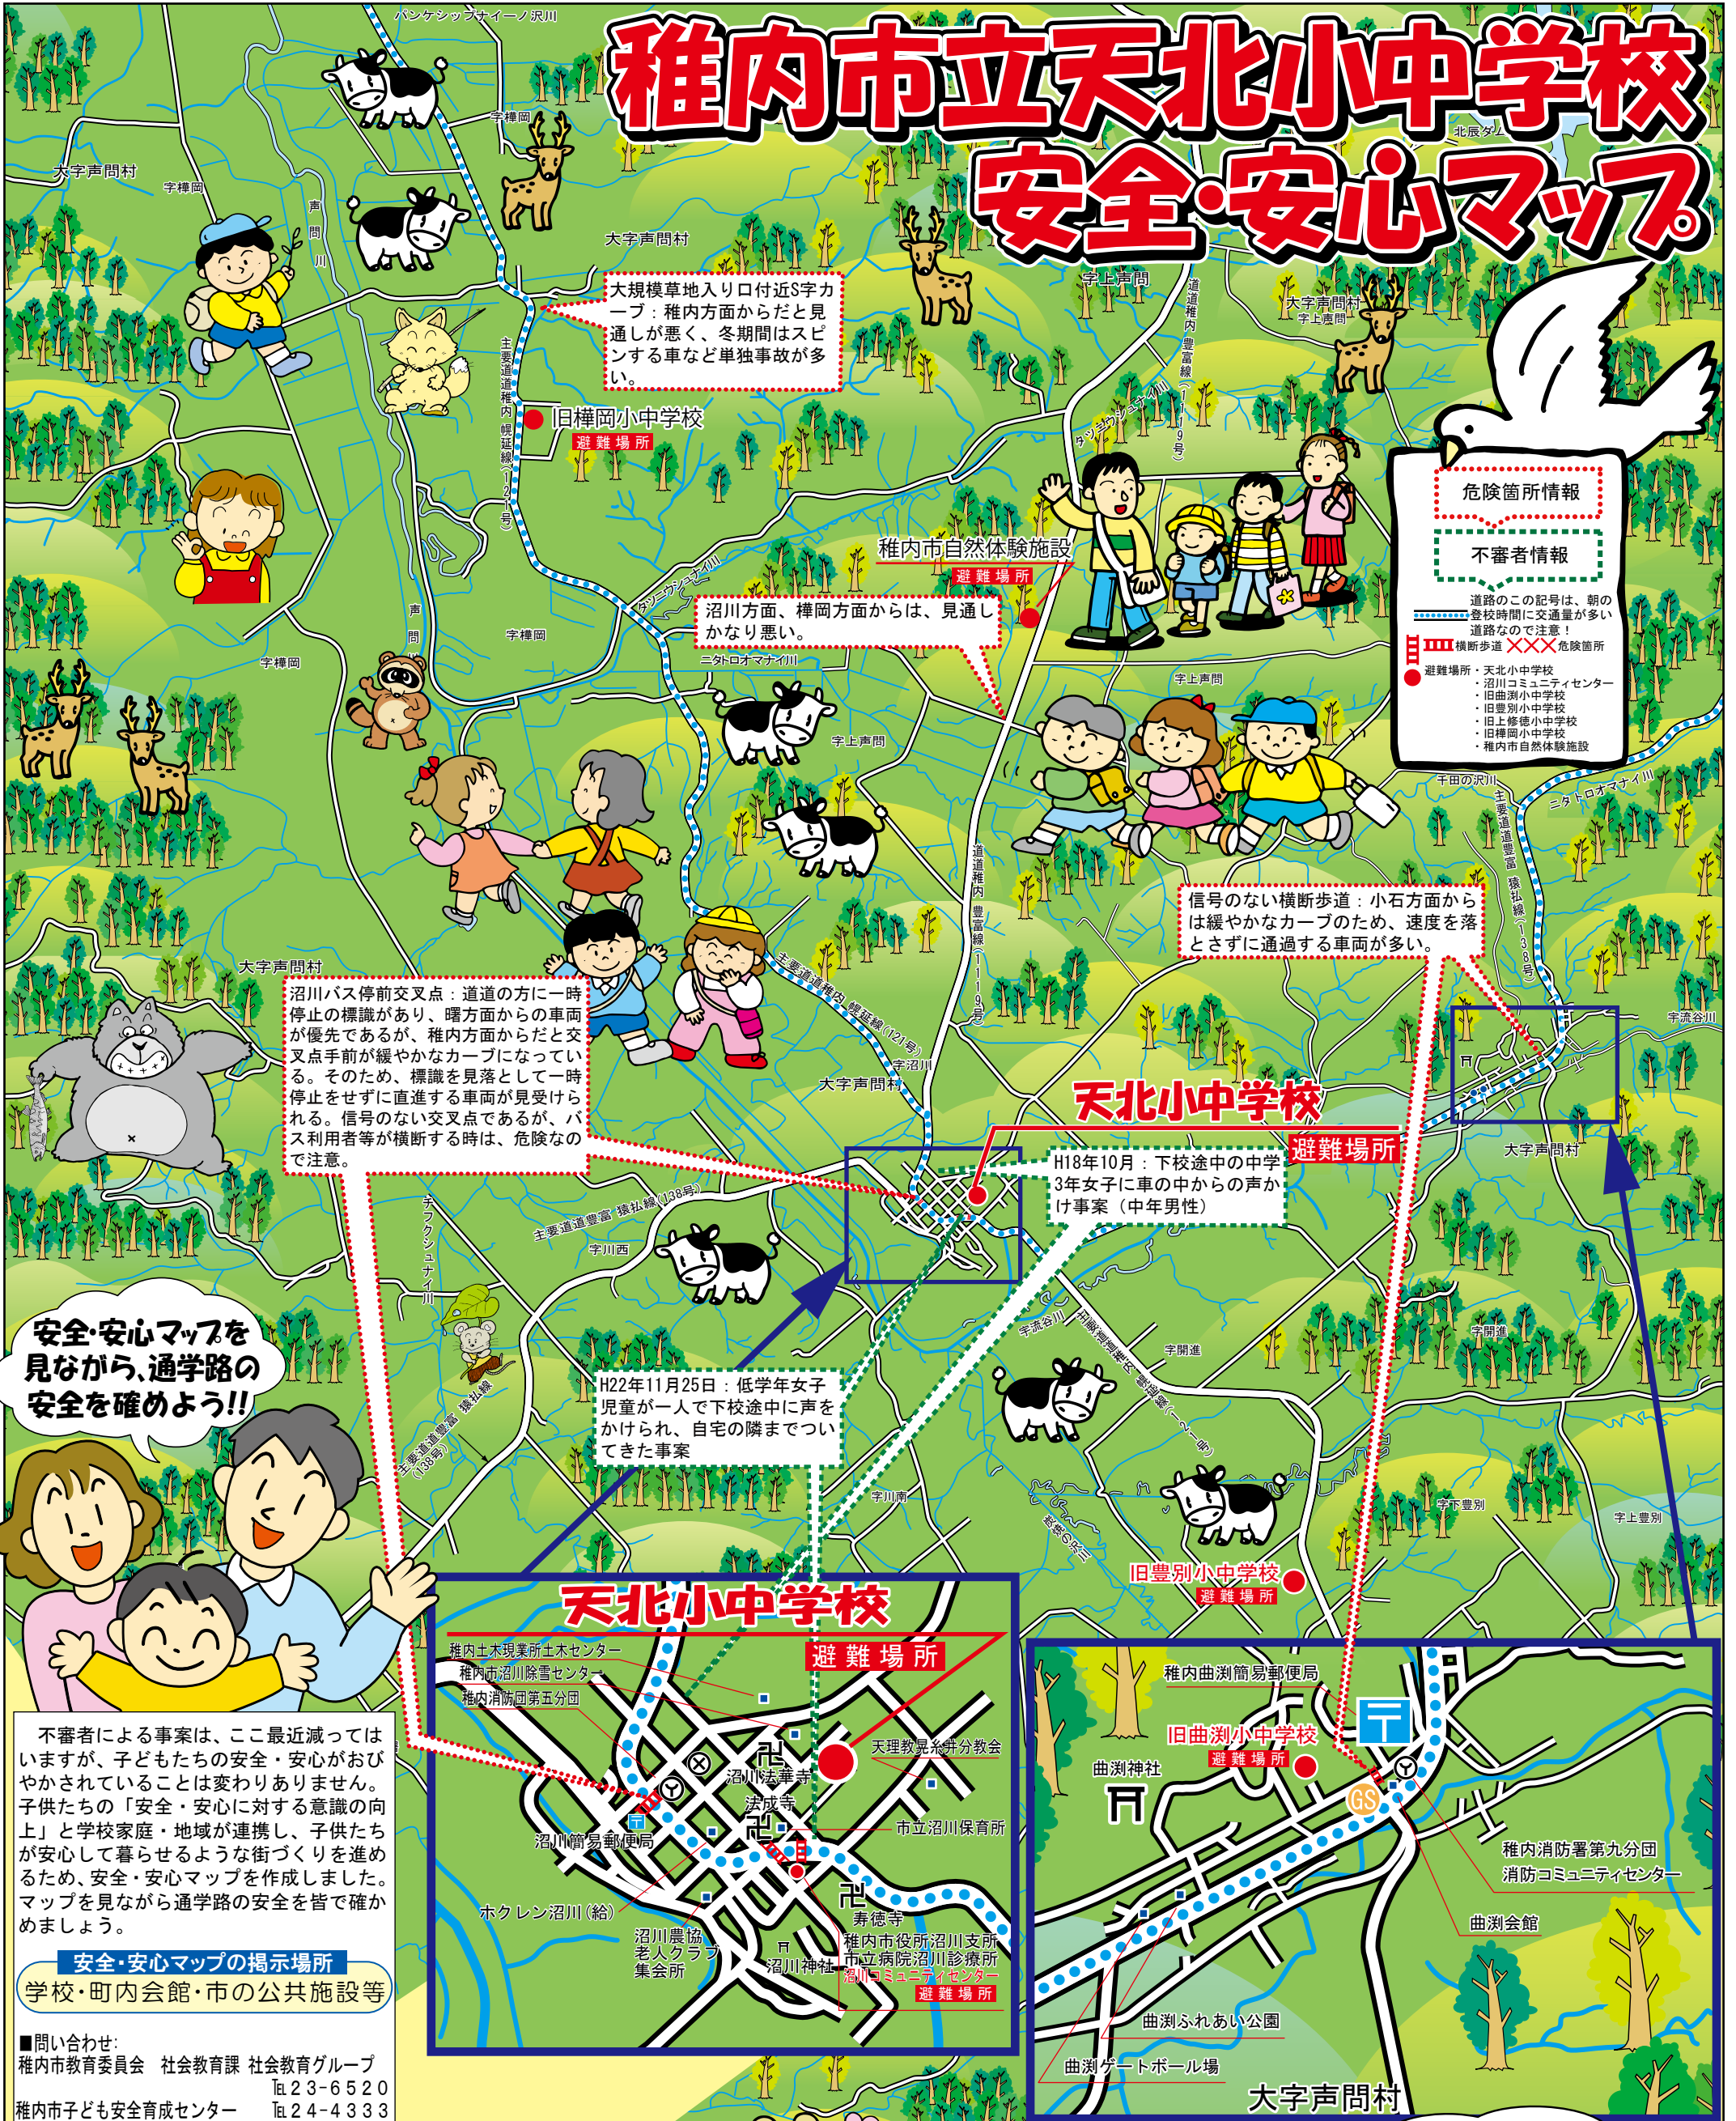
稚内市立天北小中学校
安全・安心マップ

パンケシップナイーノ沢川
大字声問村
字樺岡
声問川
字樺岡
大字声問村
北辰ダム
字上声問
大字声問村
字上声問

大規模草地入り口付近S字カーブ：稚内方面からだと見通しが悪く、冬期間はスピンする車など単独事故が多い。

主要道道稚内幌延線（121号）
旧樺岡小中学校
避難場所
道道稚内豊富線（1119号）
タツミシュナイ川

危険箇所情報
不審者情報
道路のこの記号は、朝の登校時間に交通量が多い道路なので注意！
横断歩道 危険箇所
避難場所・天北小中学校
・沼川コミュニティセンター
・旧曲渕小中学校
・旧豊別小中学校
・旧上修徳小中学校
・旧樺岡小中学校
・稚内市自然体験施設

稚内市自然体験施設
避難場所
沼川方面、樺岡方面からは、見通しかなり悪い。
字樺岡
字樺岡
声問川
タツニウシナイ川
ニタトロオマナイ川
字上声問
字上声問
千田の沢川
ニタトロオマナイ川
主要道道豊富猿払線（138号）
道道稚内豊富線（1119号）

信号のない横断歩道：小石方面からは緩やかなカーブのため、速度を落とさずに通過する車両が多い。

大字声問村
主要道道稚内幌延線（121号）
字沼川
大字声問村
字流谷川

沼川バス停前交叉点：道道の方に一時停止の標識があり、曙方面からの車両が優先であるが、稚内方面からだと交叉点手前が緩やかなカーブになっている。そのため、標識を見落として一時停止をせずに直進する車両が見受けられる。信号のない交叉点であるが、バス利用者等が横断する時は、危険なので注意。

天北小中学校
避難場所
大字声問村
H18年10月：下校途中の中学3年女子に車の中からの声かけ事案（中年男性）

チフクシュナイ川
主要道道豊富猿払線（138号）
字川西
字流谷川
字開進
字開進

安全・安心マップを見ながら、通学路の安全を確めよう!!

主要道道豊富猿払線（138号）
H22年11月25日：低学年女子児童が一人で下校途中に声をかけられ、自宅の隣までついてきた事案

字川南
字下豊別
字上豊別
旧豊別小中学校
避難場所

不審者による事案は、ここ最近減ってはいますが、子どもたちの安全・安心がおびやかされていることは変わりありません。子供たちの「安全・安心に対する意識の向上」と学校家庭・地域が連携し、子供たちが安心して暮らせるような街づくりを進めるため、安全・安心マップを作成しました。マップを見ながら通学路の安全を皆で確かめましょう。

安全・安心マップの掲示場所
学校・町内会館・市の公共施設等

■問い合わせ：
稚内市教育委員会　社会教育課 社会教育グループ　℡23-6520
稚内市子ども安全育成センター　℡24-4333

天北小中学校
避難場所
稚内土木現業所土木センター
稚内市沼川除雪センター
稚内消防団第五分団
天理教晃糸井分教会
沼川法華寺
法成寺
市立沼川保育所
沼川簡易郵便局
ホクレン沼川（給）
寿徳寺
沼川農協老人クラブ集会所
沼川神社
稚内市役所沼川支所
市立病院沼川診療所
沼川コミュニティセンター
避難場所

稚内曲渕簡易郵便局
旧曲渕小中学校
避難場所
曲渕神社
GS
稚内消防署第九分団
消防コミュニティセンター
曲渕会館
曲渕ふれあい公園
曲渕ゲートボール場
大字声問村